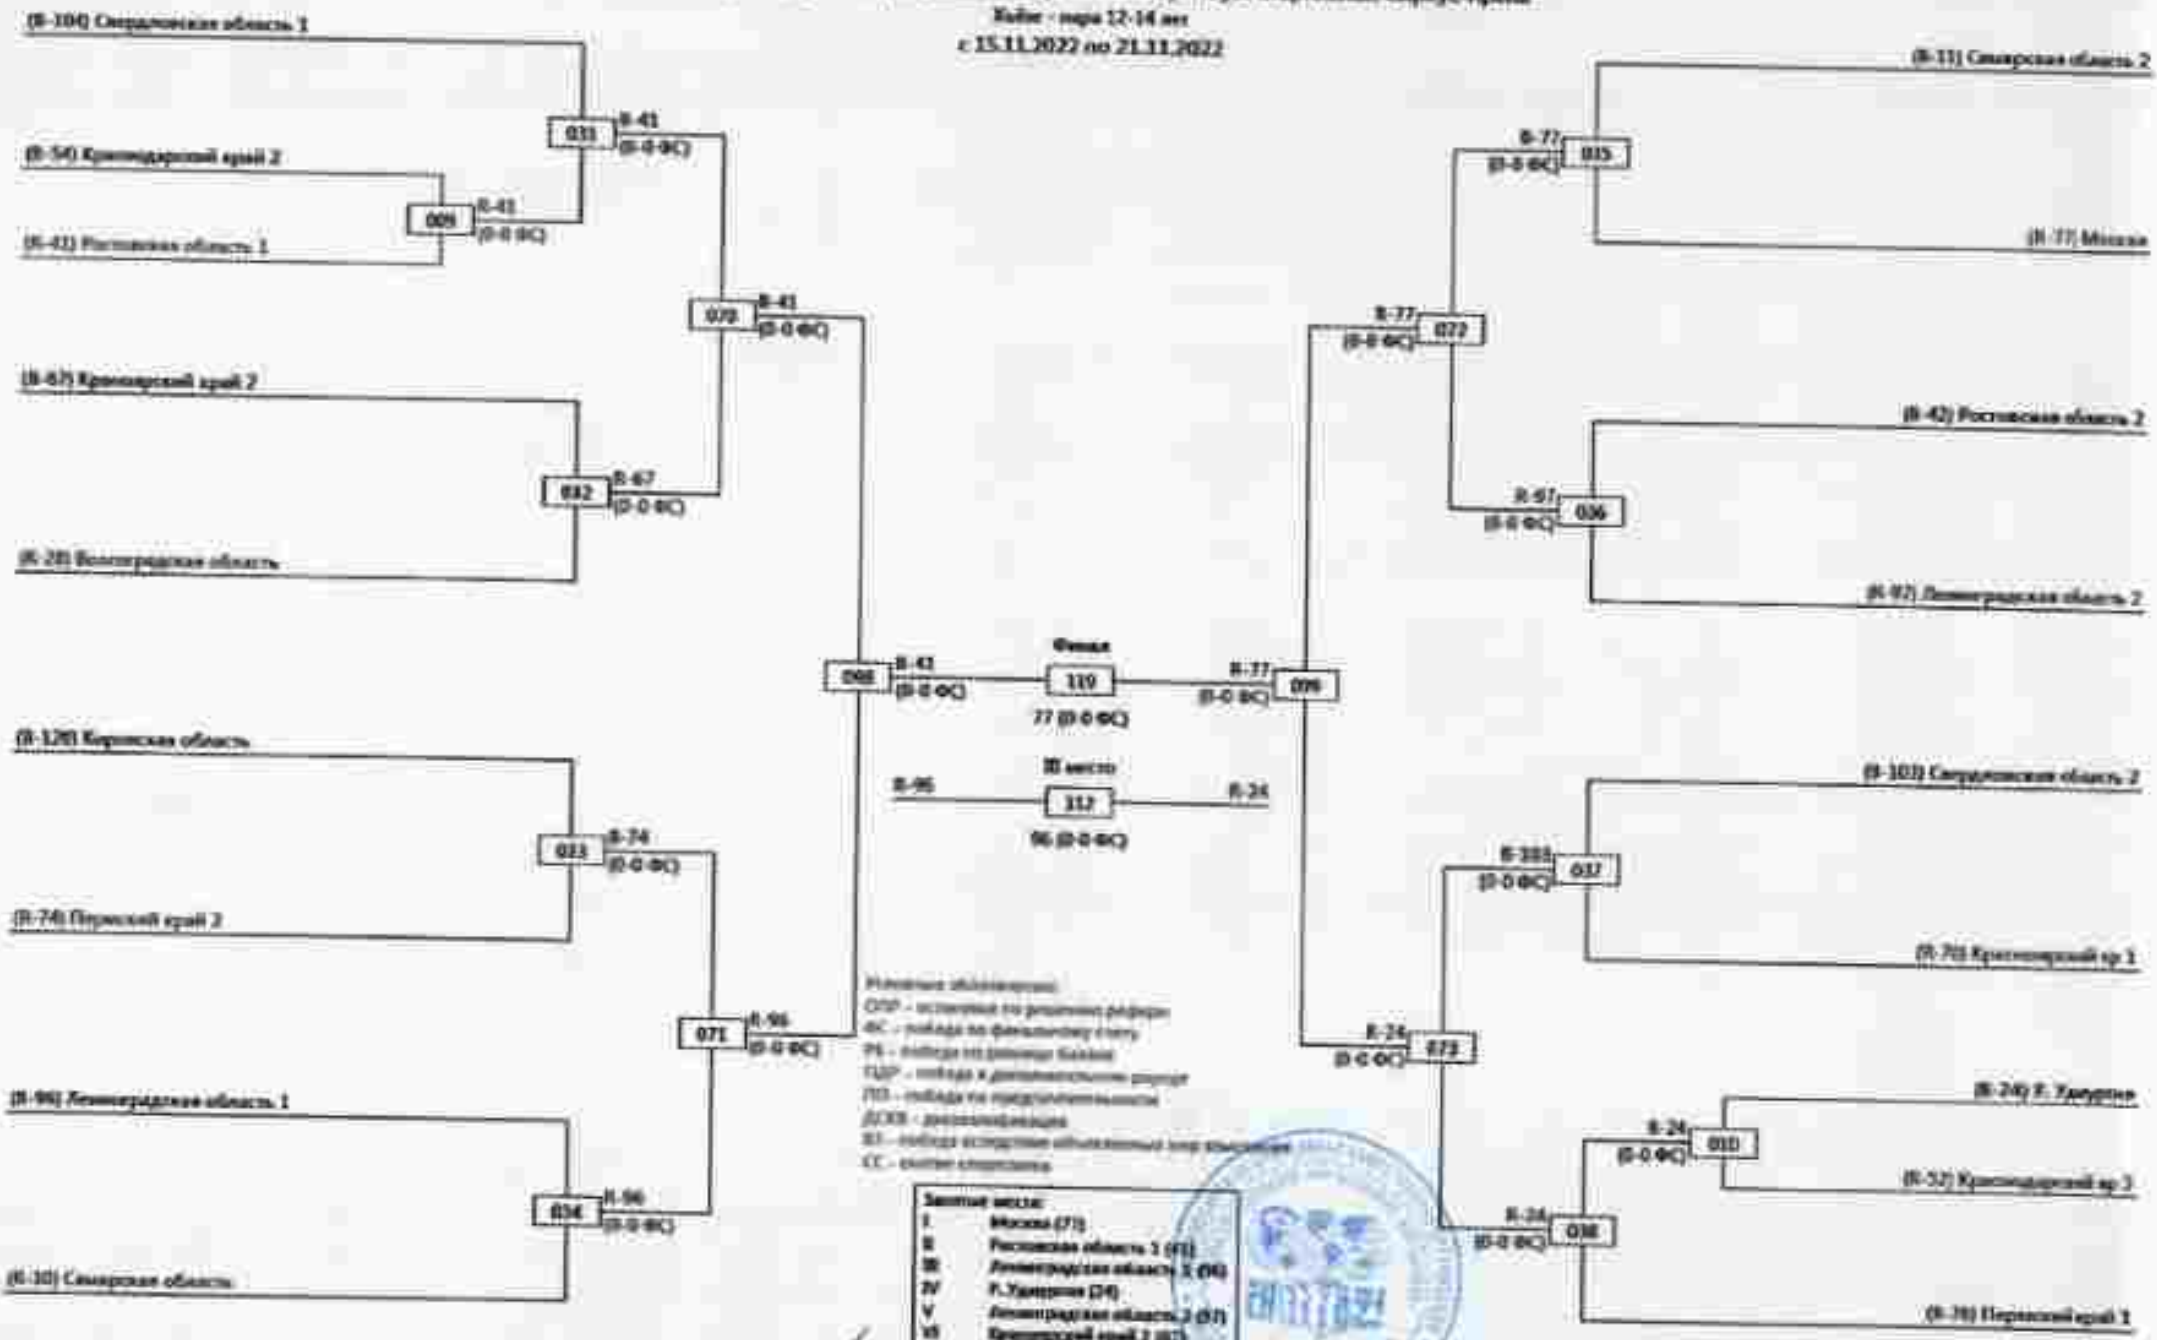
Хойм - пара 12-14 лет
с 15.11.2022 по 21.11.2022

(В-104) Свердловская область 1
(В-54) Краснодарский край 2
(В-41) Ростовская область 1
009
В-41
(0-0 ФС)
031
В-41
(0-0 ФС)
070
В-41
(0-0 ФС)
(В-67) Красноярский край 2
(В-28) Волгоградская область
032
В-67
(0-0 ФС)
068
В-41
(0-0 ФС)
Финал
110
77 (0-0 ФС)
III место
В-96
112
В-24
96 (0-0 ФС)
(В-120) Кировская область
(В-74) Пермский край 2
033
В-74
(0-0 ФС)
071
В-96
(0-0 ФС)
(В-96) Ленинградская область 1
(В-10) Самарская область
034
В-96
(0-0 ФС)

(В-11) Самарская область 2
(В-77) Москва
035
В-77
(0-0 ФС)
072
В-77
(0-0 ФС)
069
В-77
(0-0 ФС)
(В-42) Ростовская область 2
(В-97) Ленинградская область 2
036
В-97
(0-0 ФС)
(В-103) Свердловская область 2
(В-70) Красноярский кр 1
037
В-103
(0-0 ФС)
073
В-24
(0-0 ФС)
(В-24) Р. Удмуртия
(В-52) Краснодарский кр 3
010
В-24
(0-0 ФС)
038
В-24
(0-0 ФС)
(В-78) Пермский край 1

Условные обозначения:
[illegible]
ФС – победа по финальному счету
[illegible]
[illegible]
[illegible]
ДСКВ - дисквалификация
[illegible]
СС - снятие спортсмена

Занятые места:
I Москва (77)
II Ростовская область 1 (41)
III Ленинградская область 1 (96)
IV Р. Удмуртия (24)
V Ленинградская область 2 (97)
VI Красноярский край 2 (67)